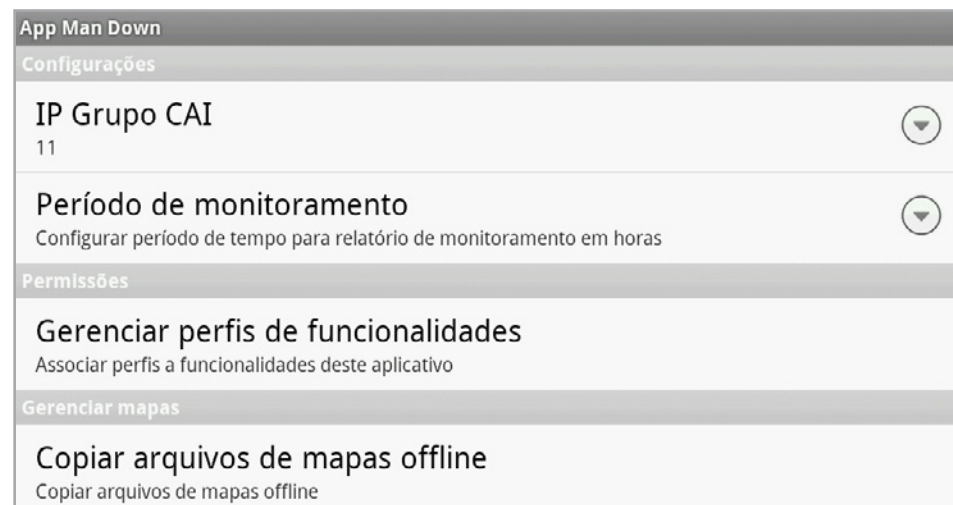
App Man Down

Configurações

IP Grupo CAI
11

Período de monitoramento
Configurar período de tempo para relatório de monitoramento em horas

Permissões

Gerenciar perfis de funcionalidades
Associar perfis a funcionalidades deste aplicativo

Gerenciar mapas

Copiar arquivos de mapas offline
Copiar arquivos de mapas offline